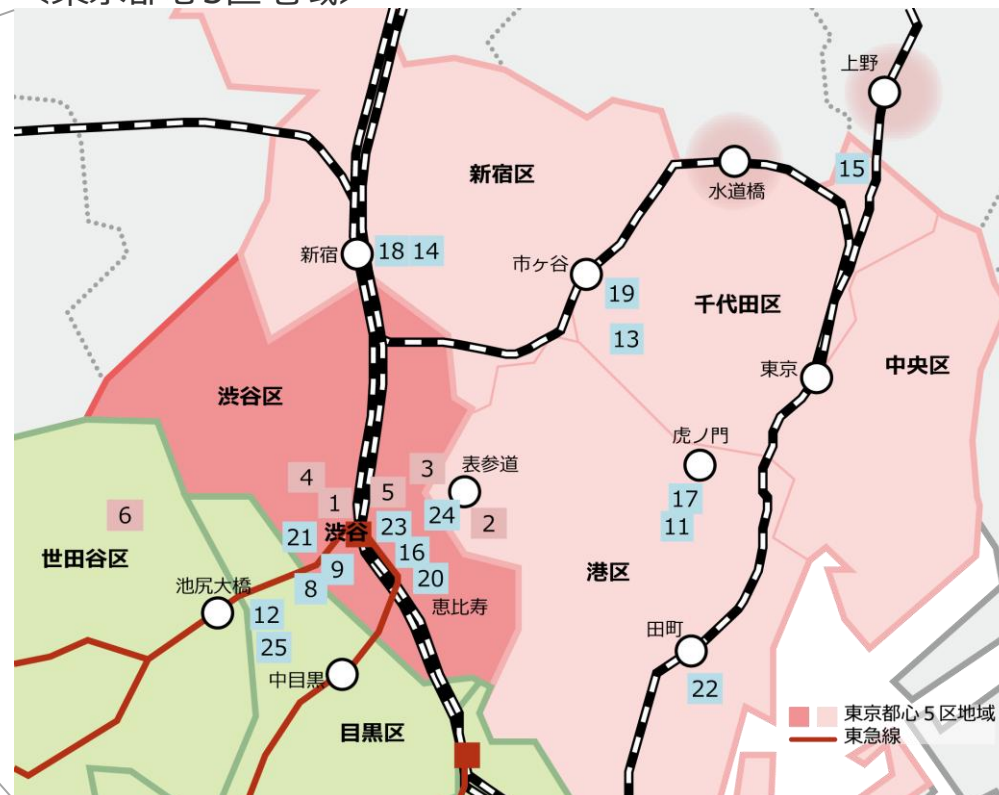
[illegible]

上野

15

水道橋

新宿区

新宿 18 14

市ヶ谷

19

千代田区

13

東京

中央区

渋谷区

虎ノ門

4

3 表参道

1

5

6

24

2

17

11

21 渋谷

23

16

世田谷区

9

20

港区

池尻大橋

8

恵比寿

12

田町

25

中目黒

22

目黒区

東京都心５区地域

東急線